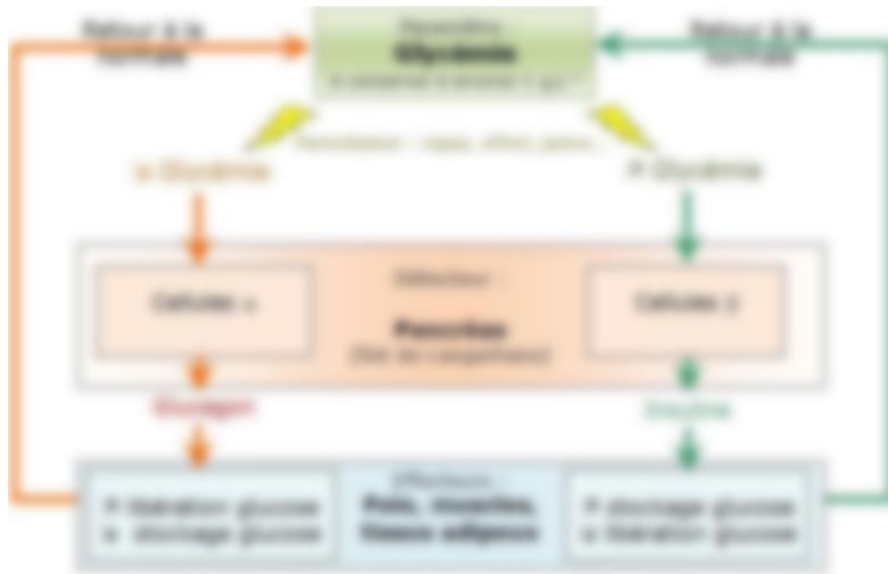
Retour à la normale

Paramètre : Glycémie à conserver à environ 1 g.L⁻¹

Retour à la normale

Perturbateur : repas, effort, jeûne...

↘ Glycémie

↗ Glycémie

Détecteur :

Cellules α

Pancréas (îlot de Langerhans)

Cellules β

Glucagon

Insuline

Effecteurs : Foie, muscles, tissus adipeux

↗ libération glucose ↘ stockage glucose

↗ stockage glucose ↘ libération glucose